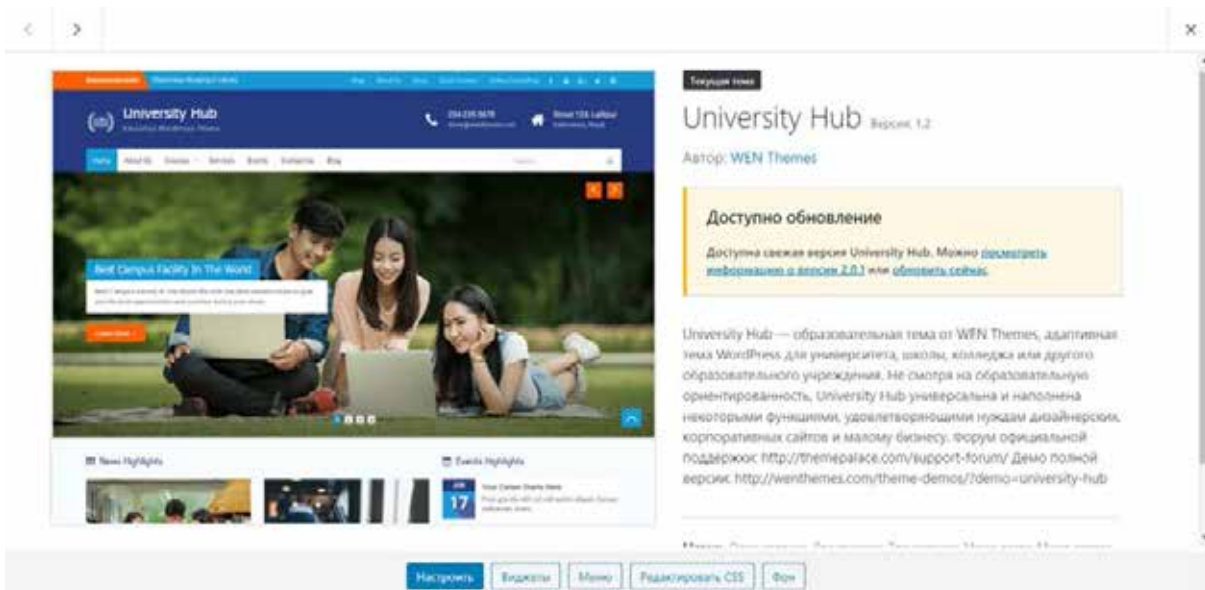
University Hub
Educational WordPress Theme

Home About Us Courses Services Events Contact Us Blog

Best Campus Facility In The World

Learn More

News Highlights

Events Highlights

JUN
17

Текущая тема

University Hub Версия: 1.2

Автор: WEN Themes

Доступно обновление

Доступна свежая версия University Hub. Можно посмотреть информацию о версии 2.0.1 или обновить сейчас.

University Hub — образовательная тема от WEN Themes, адаптивная тема WordPress для университета, школы, колледжа или другого образовательного учреждения. Не смотря на образовательную ориентированность, University Hub универсальна и наполнена некоторыми функциями, удовлетворяющими нуждам дизайнерских, корпоративных сайтов и малому бизнесу. Форум официальной поддержки: http://themepalace.com/support-forum/ Демо полной версии: http://wenthemes.com/theme-demos/?demo=university-hub

Настроить Виджеты Меню Редактировать CSS Фон